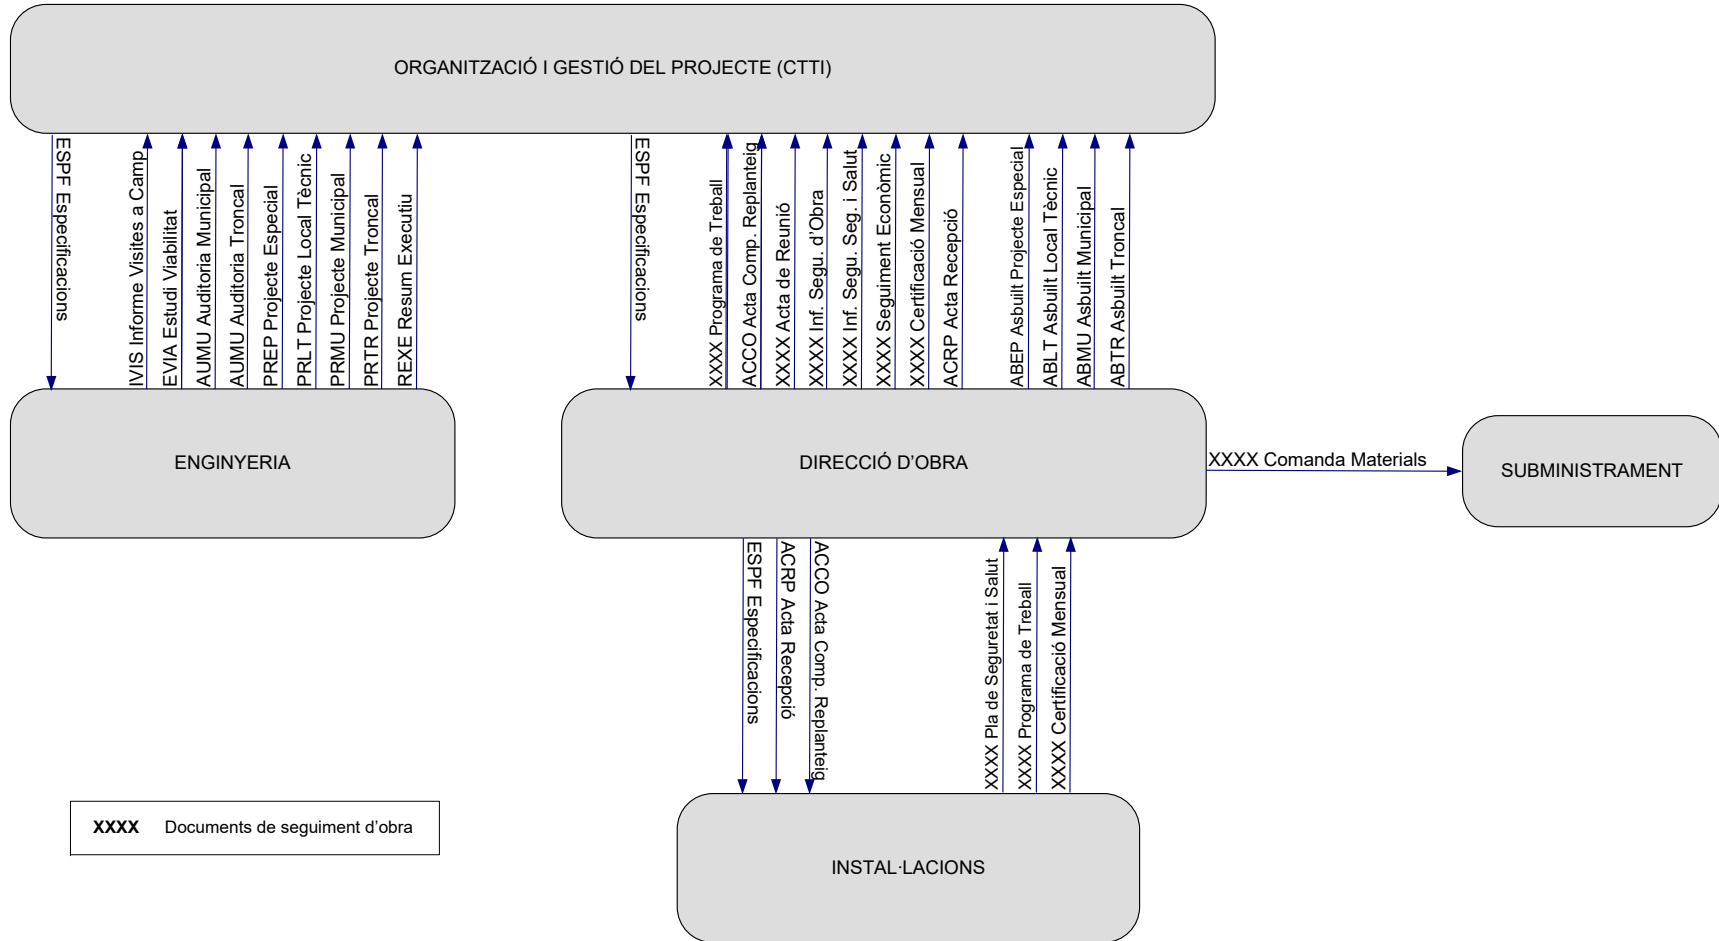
ORGANITZACIÓ I GESTIÓ DEL PROJECTE (CTTI)

ESPF Especificacions
IVIS Informe Visites a Camp
EVIA Estudi Viabilitat
AUMU Auditoria Municipal
AUMU Auditoria Troncal
PREP Projecte Especial
PRLT Projecte Local Tècnic
PRMU Projecte Municipal
PRTR Projecte Troncal
REXE Resum Executiu

ESPF Especificacions
XXXX Programa de Treball
ACCO Acta Comp. Replanteig
XXXX Acta de Reunió
XXXX Inf. Segu. d'Obra
XXXX Inf. Segu. Seg. i Salut
XXXX Seguiment Econòmic
XXXX Certificació Mensual
ACRP Acta Recepció
ABEP Asbuilt Projecte Especial
ABLT Asbuilt Local Tècnic
ABMU Asbuilt Municipal
ABTR Asbuilt Troncal

ENGINYERIA

DIRECCIÓ D'OBRA

XXXX Comanda Materials

SUBMINISTRAMENT

ESPF Especificacions
ACRP Acta Recepció
ACCO Acta Comp. Replanteig
XXXX Pla de Seguretat i Salut
XXXX Programa de Treball
XXXX Certificació Mensual

XXXX Documents de seguiment d'obra

INSTAL·LACIONS